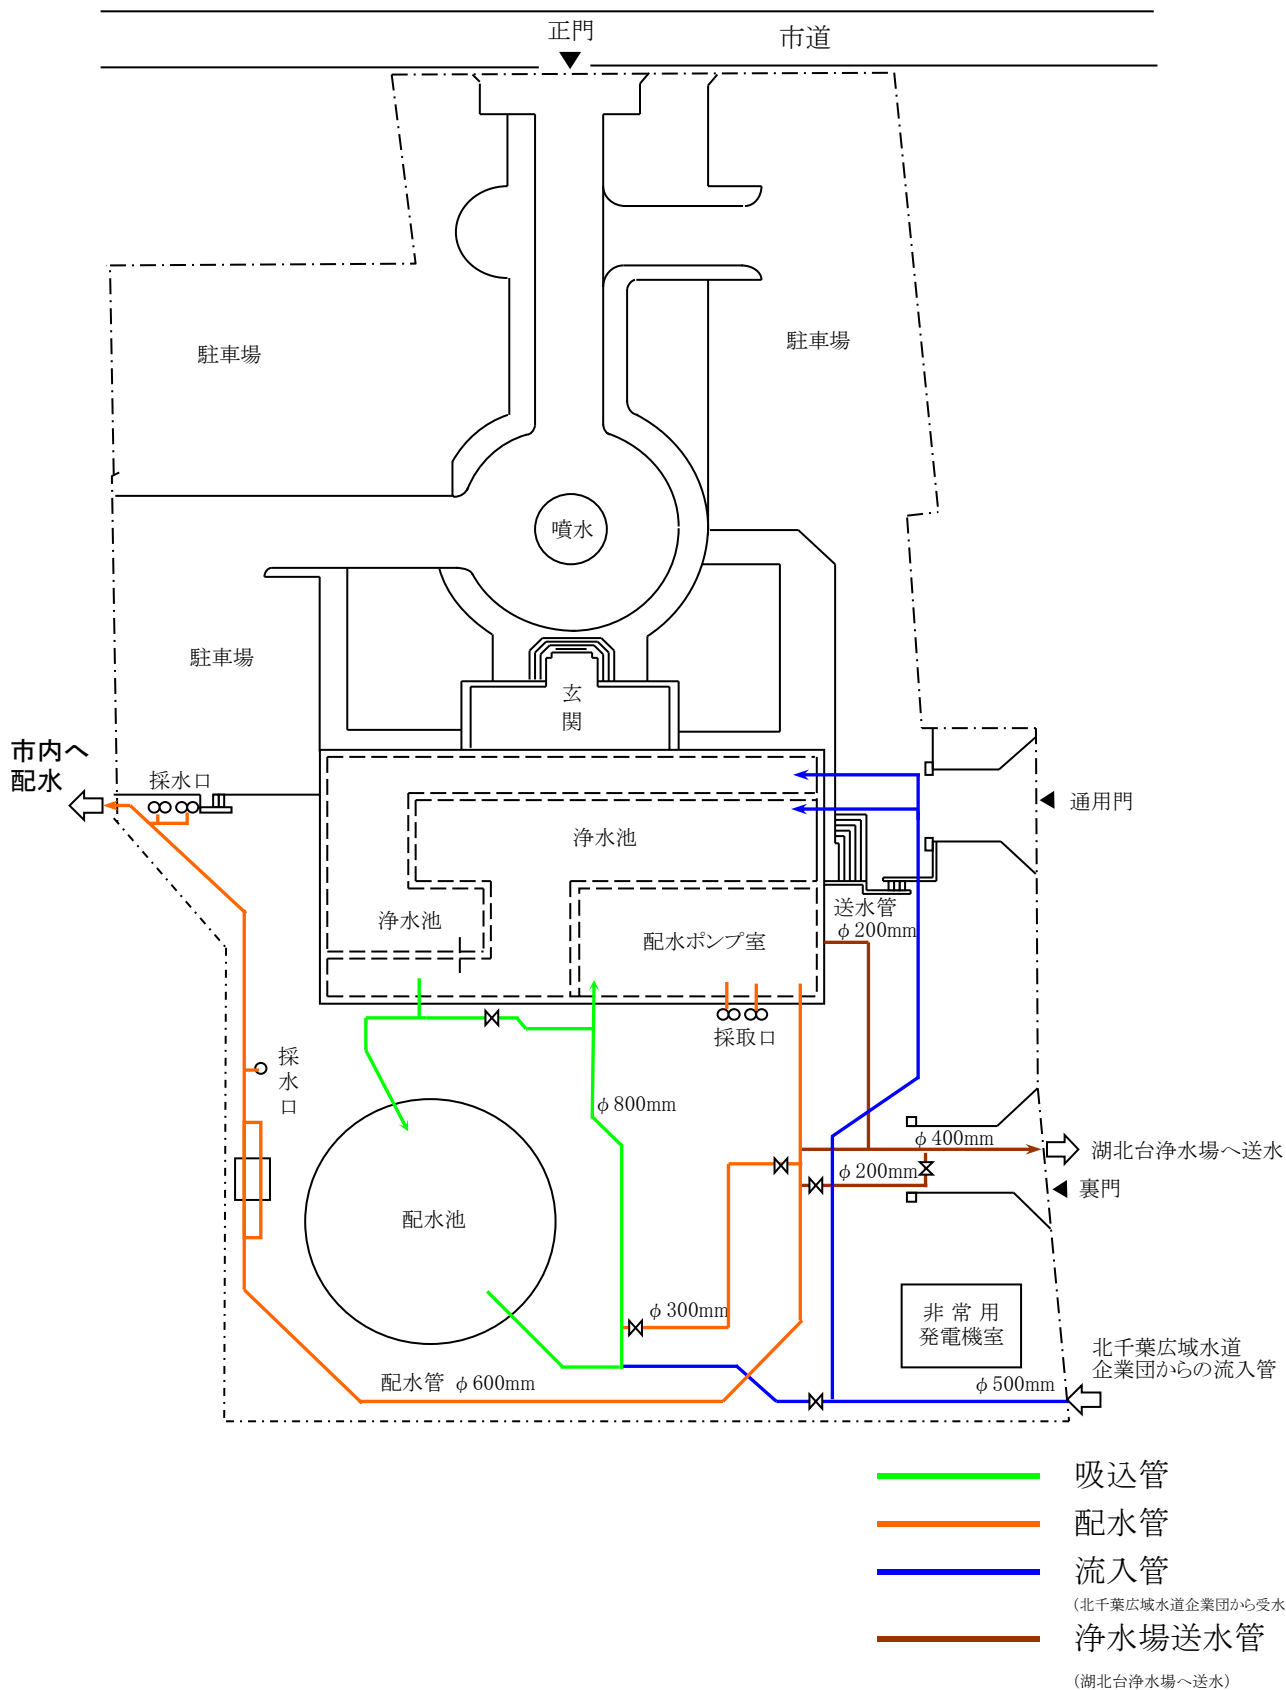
正門
市道

駐車場
駐車場
噴水
駐車場
玄関
市内へ配水
採水口
浄水池
浄水池
配水ポンプ室
通用門
送水管 $\phi$ 200mm
採取口
採水口
$\phi$ 800mm
配水池
$\phi$ 400mm
湖北台浄水場へ送水
$\phi$ 200mm
裏門
$\phi$ 300mm
非常用発電機室
北千葉広域水道企業団からの流入管
配水管 $\phi$ 600mm
$\phi$ 500mm

吸込管
配水管
流入管
(北千葉広域水道企業団から受水)
浄水場送水管
(湖北台浄水場へ送水)